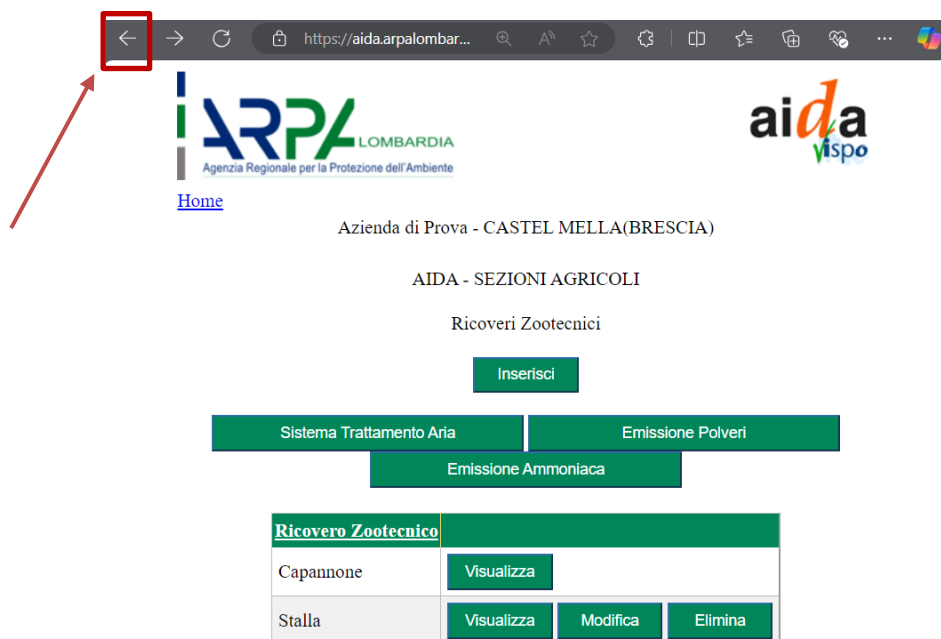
https://aida.arpalombar...

ARPA LOMBARDIA
Agenzia Regionale per la Protezione dell'Ambiente

aida vispo

Home

Azienda di Prova - CASTEL MELLA(BRESCIA)

AIDA - SEZIONI AGRICOLI

Ricoveri Zootecnici

Inserisci

Sistema Trattamento Aria
Emissione Polveri
Emissione Ammoniaca

| Ricovero Zootecnico | |
|---|---|
| Capannone | Visualizza |
| Stalla | Visualizza Modifica Elimina |